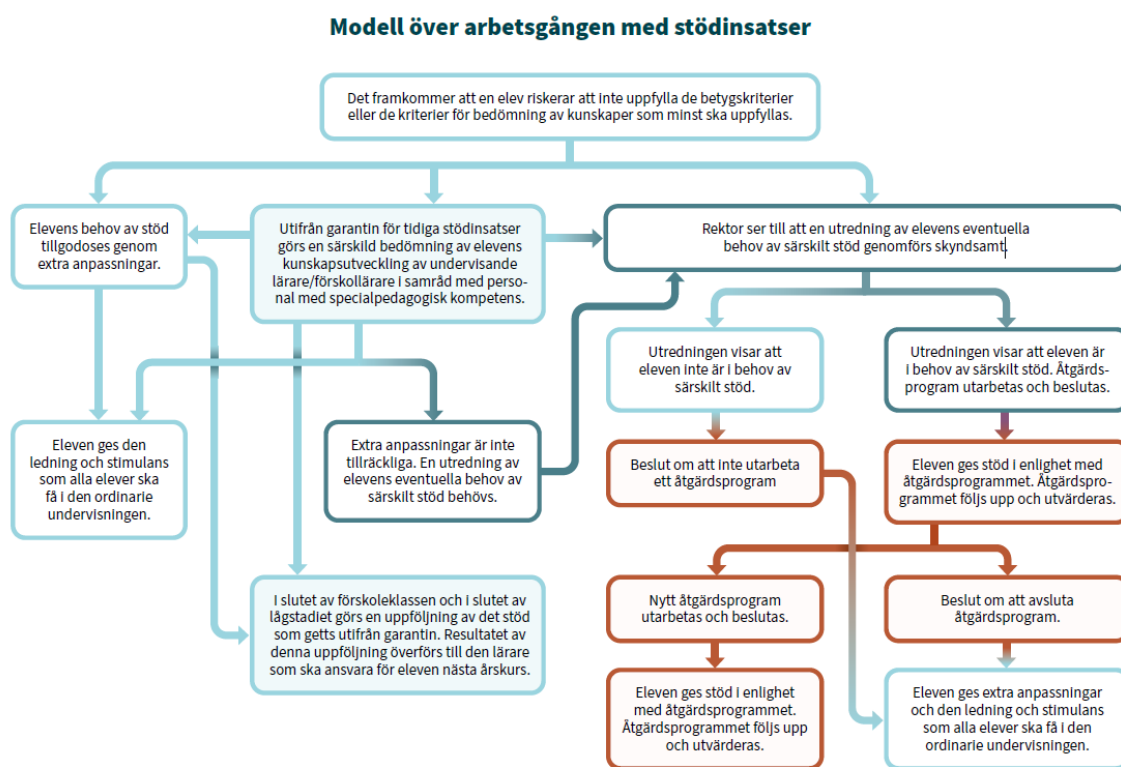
Modell över arbetsgången med stödinsatser

Det framkommer att en elev riskerar att inte uppfylla de betygskriterier eller de kriterier för bedömning av kunskaper som minst ska uppfyllas.

Elevens behov av stöd tillgodoses genom extra anpassningar.

Utifrån garantin för tidiga stödinsatser görs en särskild bedömning av elevens kunskapsutveckling av undervisande lärare/förskollärare i samråd med personal med specialpedagogisk kompetens.

Rektor ser till att en utredning av elevens eventuella behov av särskilt stöd genomförs skyndsamt.

Utredningen visar att eleven inte är i behov av särskilt stöd.

Utredningen visar att eleven är i behov av särskilt stöd. Åtgärdsprogram utarbetas och beslutas.

Eleven ges den ledning och stimulans som alla elever ska få i den ordinarie undervisningen.

Extra anpassningar är inte tillräckliga. En utredning av elevens eventuella behov av särskilt stöd behövs.

Beslut om att inte utarbeta ett åtgärdsprogram

Eleven ges stöd i enlighet med åtgärdsprogrammet. Åtgärdsprogrammet följs upp och utvärderas.

Nytt åtgärdsprogram utarbetas och beslutas.

Beslut om att avsluta åtgärdsprogram.

I slutet av förskoleklassen och i slutet av lågstadiet görs en uppföljning av det stöd som getts utifrån garantin. Resultatet av denna uppföljning överförs till den lärare som ska ansvara för eleven nästa årskurs.

Eleven ges stöd i enlighet med åtgärdsprogrammet. Åtgärdsprogrammet följs upp och utvärderas.

Eleven ges extra anpassningar och den ledning och stimulans som alla elever ska få i den ordinarie undervisningen.